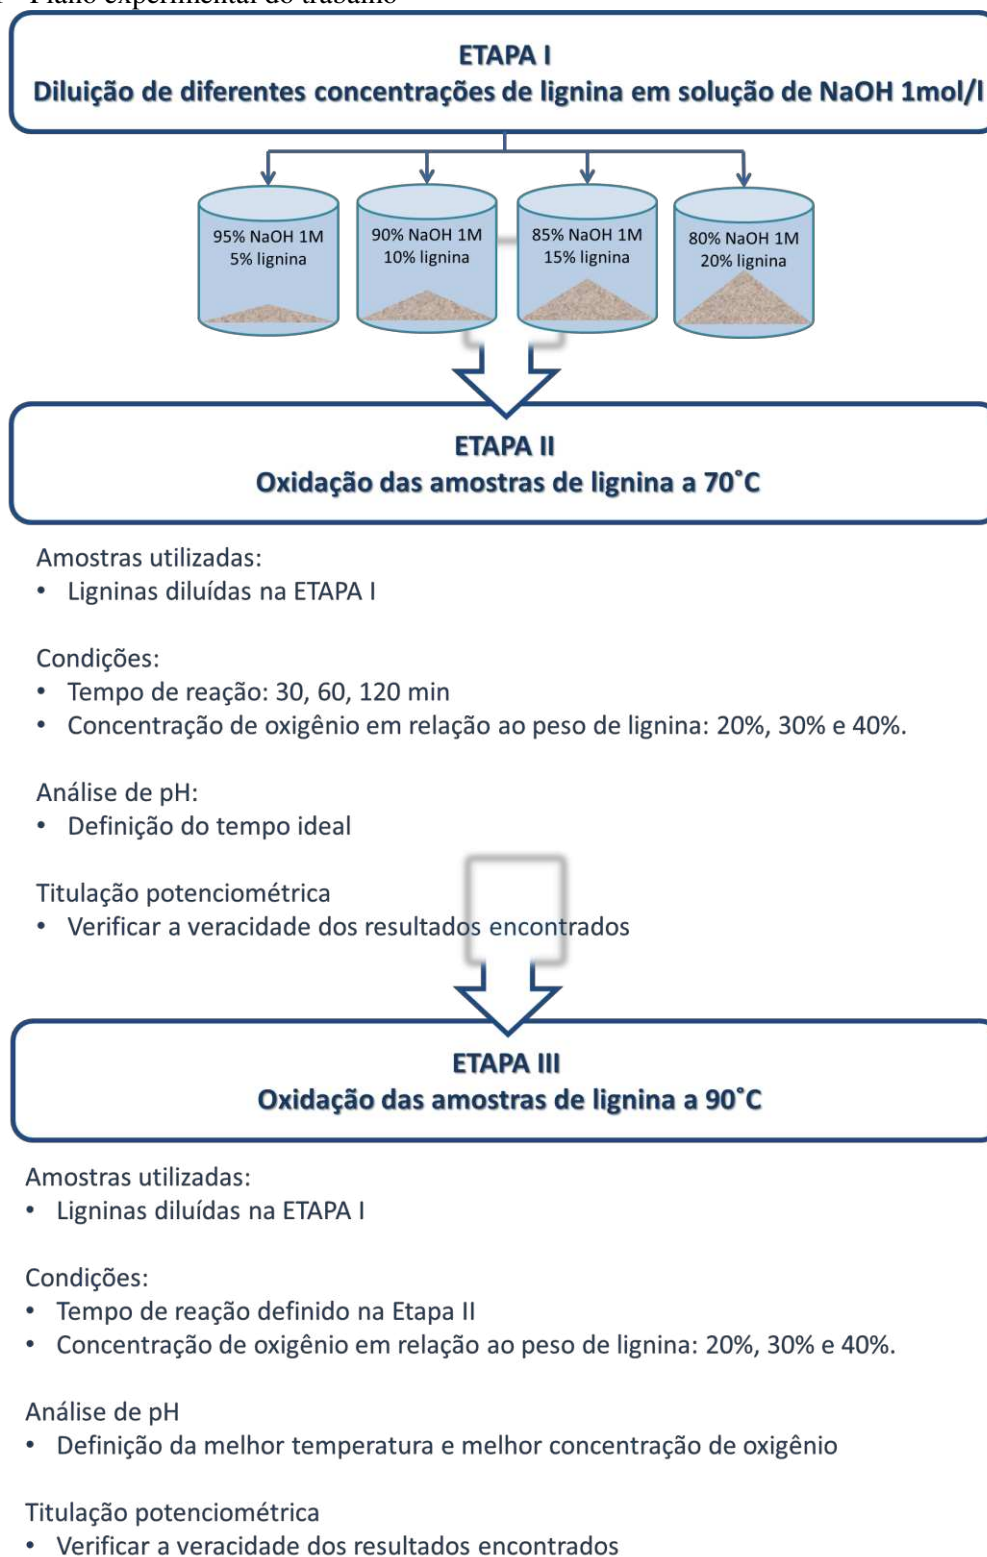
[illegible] Plano experimental do trabalho

ETAPA I
Diluição de diferentes concentrações de lignina em solução de NaOH 1mol/l

95% NaOH 1M
5% lignina

90% NaOH 1M
10% lignina

85% NaOH 1M
15% lignina

80% NaOH 1M
20% lignina

ETAPA II
Oxidação das amostras de lignina a 70˚C

Amostras utilizadas:
• Ligninas diluídas na ETAPA I

Condições:
• Tempo de reação: 30, 60, 120 min
• Concentração de oxigênio em relação ao peso de lignina: 20%, 30% e 40%.

Análise de pH:
• Definição do tempo ideal

Titulação potenciométrica
• Verificar a veracidade dos resultados encontrados

ETAPA III
Oxidação das amostras de lignina a 90˚C

Amostras utilizadas:
• Ligninas diluídas na ETAPA I

Condições:
• Tempo de reação definido na Etapa II
• Concentração de oxigênio em relação ao peso de lignina: 20%, 30% e 40%.

Análise de pH
• Definição da melhor temperatura e melhor concentração de oxigênio

Titulação potenciométrica
• Verificar a veracidade dos resultados encontrados